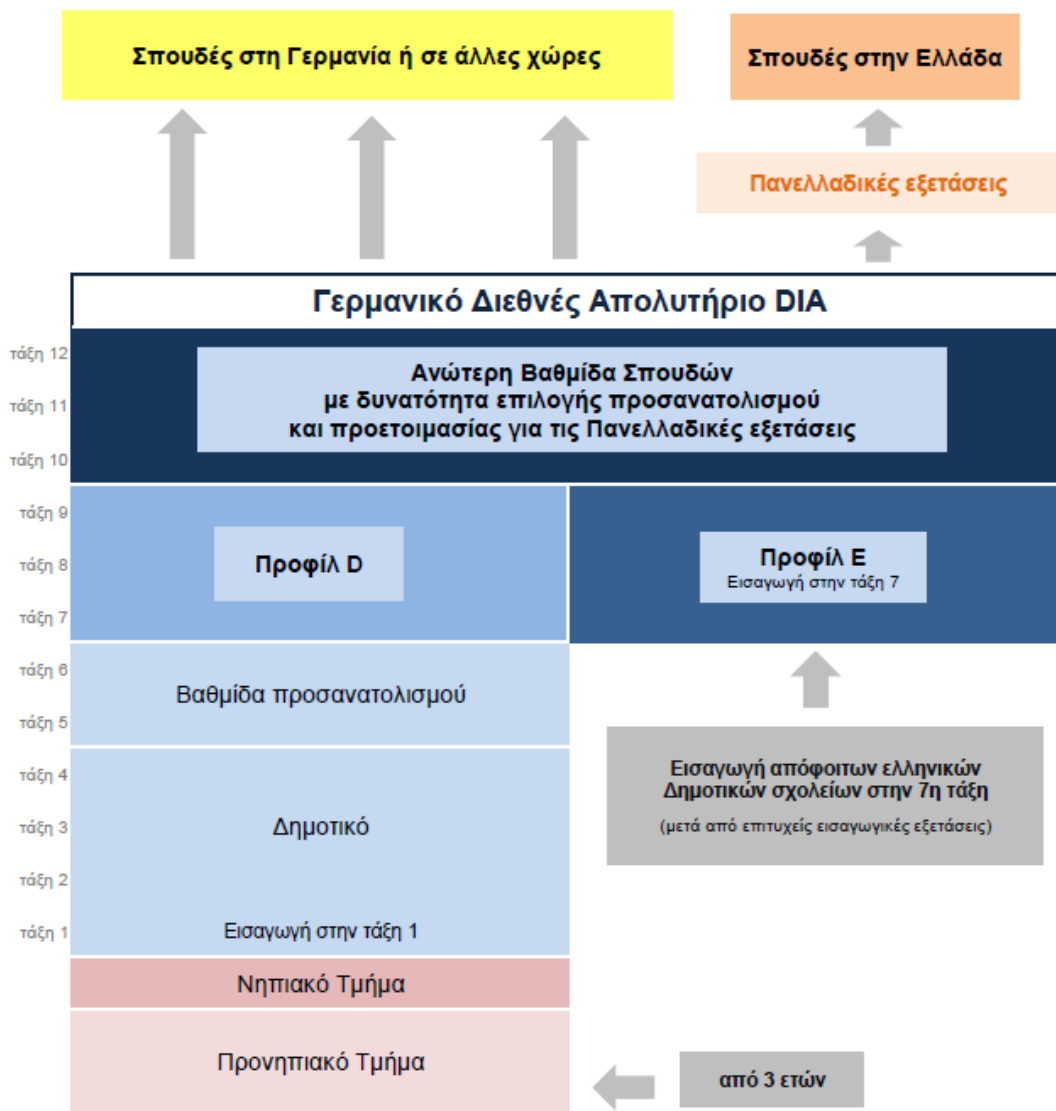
Σπουδές στη Γερμανία ή σε άλλες χώρες

Σπουδές στην Ελλάδα

Πανελλαδικές εξετάσεις

Γερμανικό Διεθνές Απολυτήριο DIA

τάξη 12

τάξη 11

τάξη 10

Ανώτερη Βαθμίδα Σπουδών με δυνατότητα επιλογής προσανατολισμού και προετοιμασίας για τις Πανελλαδικές εξετάσεις

τάξη 9

τάξη 8

τάξη 7

Προφίλ D

Προφίλ E
Εισαγωγή στην τάξη 7

τάξη 6

τάξη 5

Βαθμίδα προσανατολισμού

τάξη 4

τάξη 3

τάξη 2

τάξη 1

Δημοτικό

Εισαγωγή στην τάξη 1

Εισαγωγή απόφοιτων ελληνικών Δημοτικών σχολείων στην 7η τάξη

(μετά από επιτυχείς εισαγωγικές εξετάσεις)

Νηπιακό Τμήμα

Προνηπιακό Τμήμα

από 3 ετών